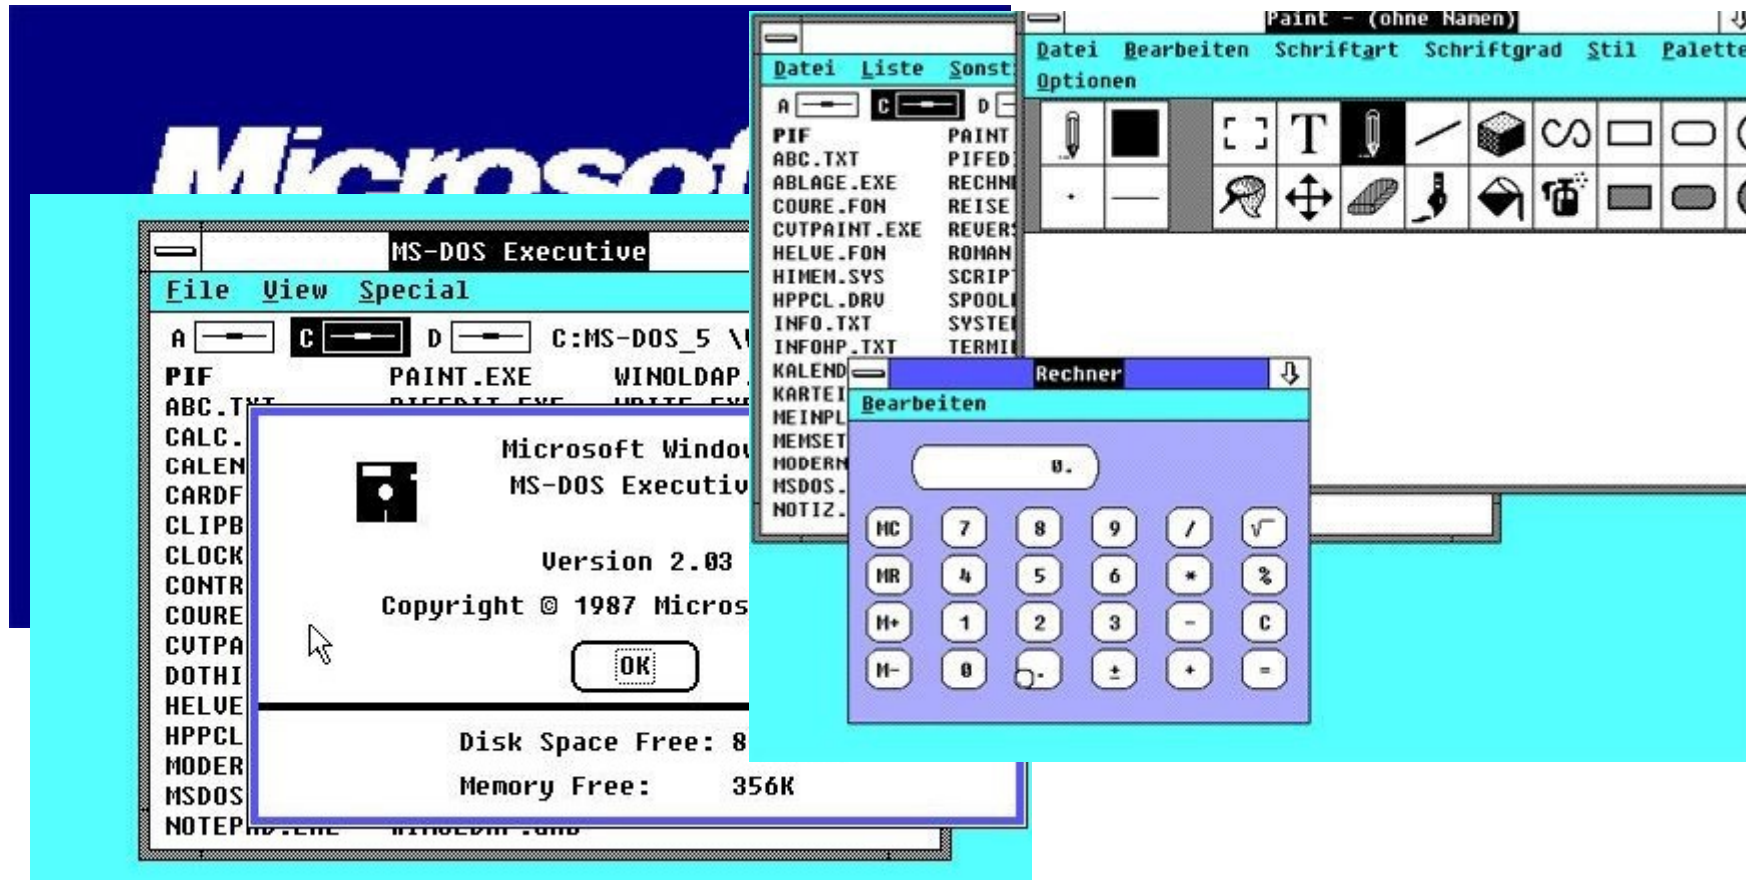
Microsof

MS-DOS Executive
File View Special
A C D C:MS-DOS_5 \
PIF PAINT.EXE WINOLDAP.
ABC.T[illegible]
CALC.
CALEN
CARDF
CLIPB
CLOCK
CONTR
COURE
CUTPA
DOTHI
HELVE
HPPCL
MODER
MSDOS
NOTEP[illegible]

Microsoft Windo
MS-DOS Executiv
Version 2.03
Copyright © 1987 Micros
OK
Disk Space Free: 8
Memory Free: 356K

Datei Liste Sonst
A C D
PIF PAINT
ABC.TXT PIFED
ABLAGE.EXE RECHN
COURE.FON REISE
CUTPAINT.EXE REVER
HELVE.FON ROMAN
HIMEM.SYS SCRIP
HPPCL.DRV SPOOL
INFO.TXT SYSTE
INFOHP.TXT TERMI
KALEND
KARTEI
MEINPL
MEMSET
MODERN
MSDOS.
NOTIZ.

Paint - (ohne Namen)
Datei Bearbeiten Schriftart Schriftgrad Stil Palette
Optionen
T

Rechner
Bearbeiten
0.
MC 7 8 9 / √
MR 4 5 6 * %
M+ 1 2 3 - C
M- 0 . ± + =